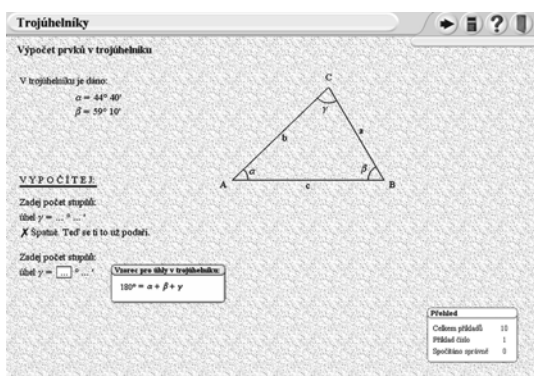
Trojúhelníky

Výpočet prvků v trojúhelníku

V trojúhelníku je dáno:
$\alpha = 44° 40'$
$\beta = 59° 10'$

C
$\gamma$
b
a
$\alpha$
$\beta$
A
c
B

VYPOČÍTEJ:

Zadej počet stupňů:
úhel $\gamma$ = ... ° ... '
✗ Špatně. Teď se ti to už podaří.

Zadej počet stupňů:
úhel $\gamma$ = [ ] ° ... '

Vzorec pro úhly v trojúhelníku:
$180° = \alpha + \beta + \gamma$

Přehled
| | |
|---|---|
| Celkem příkladů | 10 |
| Příklad číslo | 1 |
| Spočítáno správně | 0 |